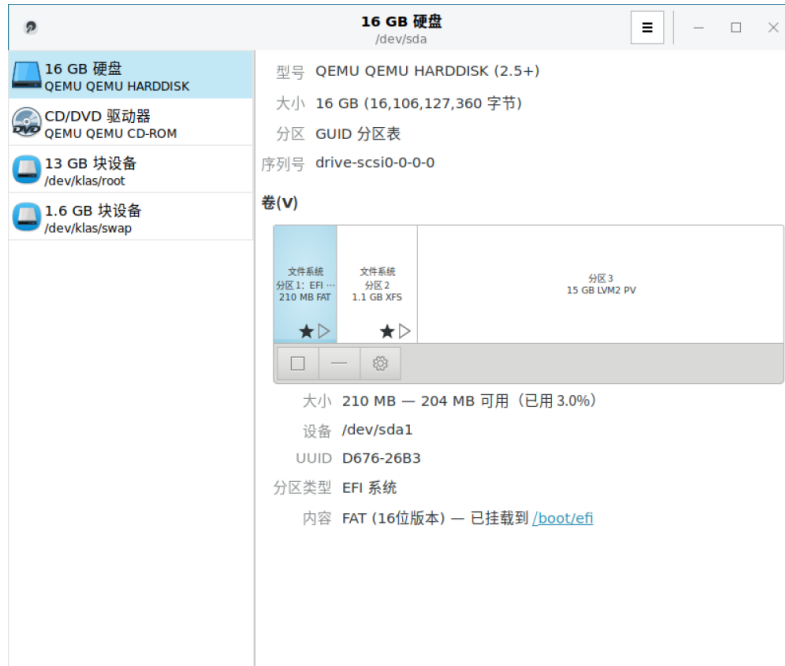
16 GB 硬盘
/dev/sda

16 GB 硬盘
QEMU QEMU HARDDISK

CD/DVD 驱动器
QEMU QEMU CD-ROM

13 GB 块设备
/dev/klas/root

1.6 GB 块设备
/dev/klas/swap

型号 QEMU QEMU HARDDISK (2.5+)
大小 16 GB (16,106,127,360 字节)
分区 GUID 分区表
序列号 drive-scsi0-0-0-0

卷(V)

文件系统
分区 1：EFI …
210 MB FAT

文件系统
分区 2
1.1 GB XFS

分区 3
15 GB LVM2 PV

大小 210 MB — 204 MB 可用（已用 3.0%）
设备 /dev/sda1
UUID D676-26B3
分区类型 EFI 系统
内容 FAT (16位版本) — 已挂载到 /boot/efi